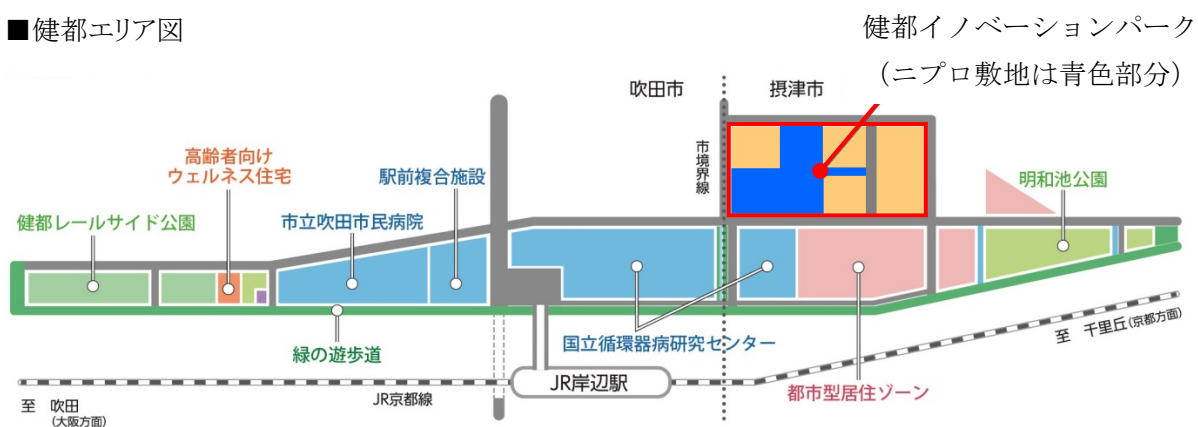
■健都エリア図

健都イノベーションパーク
（ニプロ敷地は青色部分）

吹田市
摂津市
市境界線

高齢者向け
ウェルネス住宅

駅前複合施設

明和池公園

健都レールサイド公園

市立吹田市民病院

緑の遊歩道

国立循環器病研究センター

至　千里丘（京都方面）

JR岸辺駅

都市型居住ゾーン

至　吹田
（大阪方面）

JR京都線